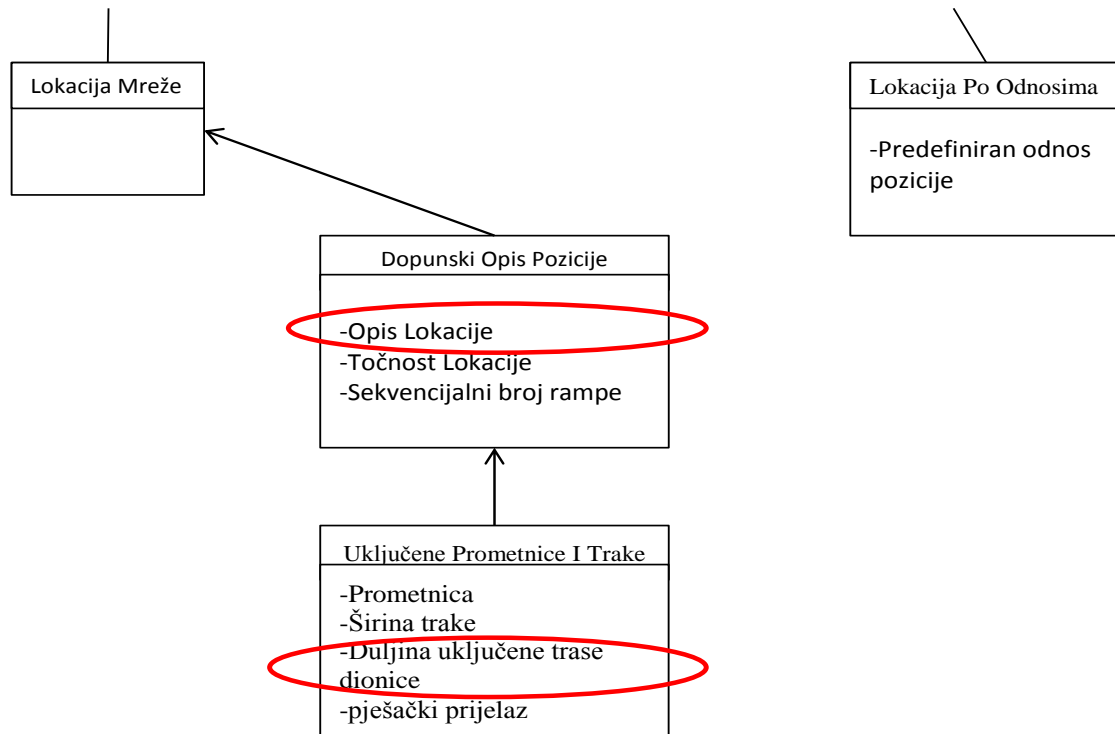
Lokacija Mreže

Lokacija Po Odnosima

-Predefiniran odnos pozicije

Dopunski Opis Pozicije

-Opis Lokacije
-Točnost Lokacije
-Sekvencijalni broj rampe

Uključene Prometnice I Trake

-Prometnica
-Širina trake
-Duljina uključene trase dionice
-pješački prijelaz